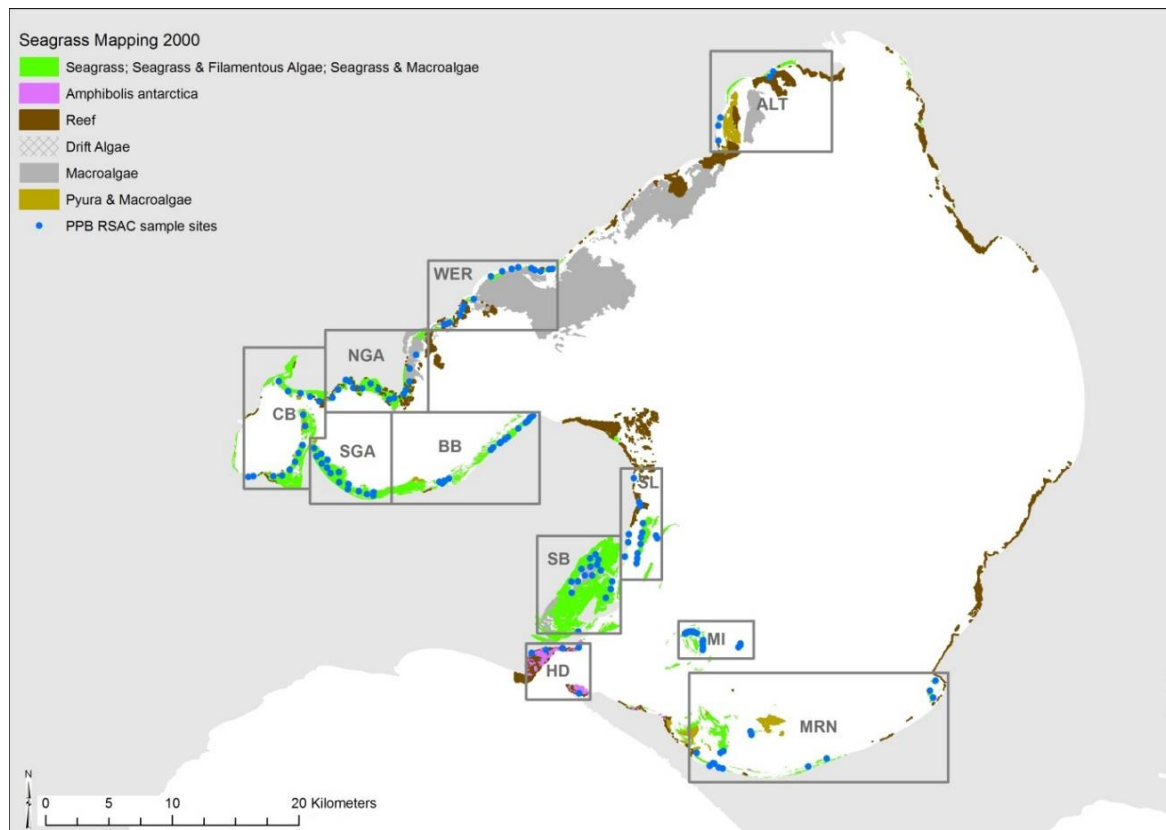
Seagrass Mapping 2000

Seagrass; Seagrass & Filamentous Algae; Seagrass & Macroalgae

Amphibolis antarctica

Reef

Drift Algae

Macroalgae

Pyura & Macroalgae

PPB RSAC sample sites

ALT

WER

NGA

CB

SGA

BB

SL

SB

MI

HD

MRN

N

0 5 10 20 Kilometers